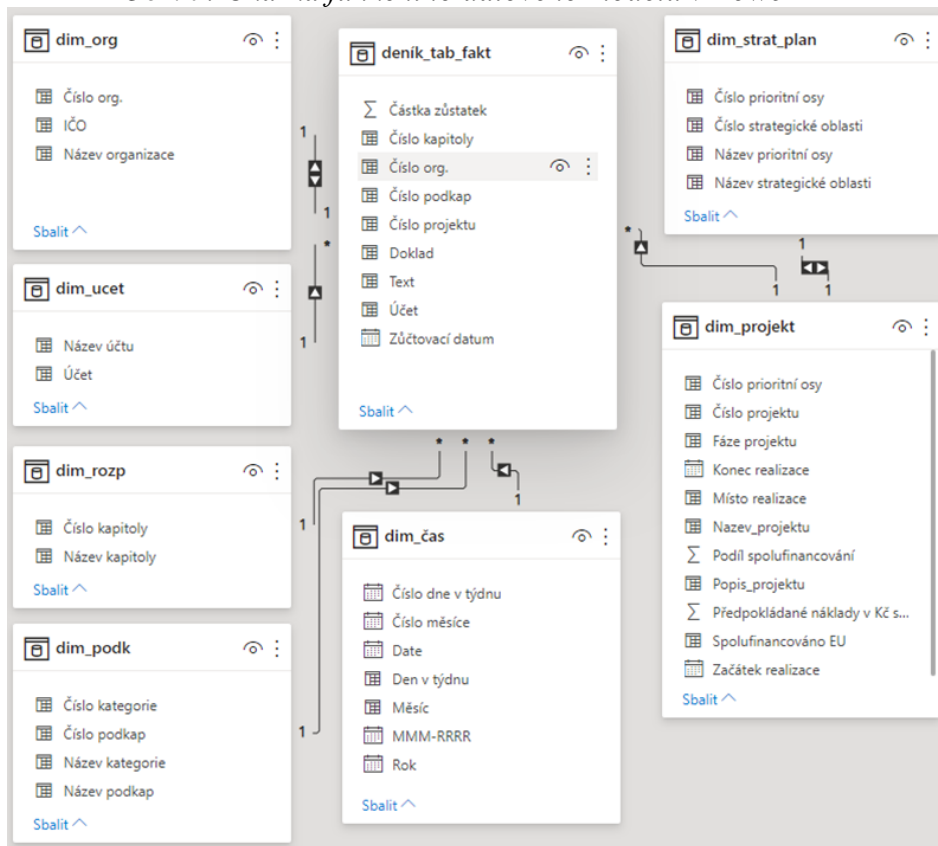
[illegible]

dim_org
Číslo org.
IČO
Název organizace
Sbalit

deník_tab_fakt
Částka zůstatek
Číslo kapitoly
Číslo org.
Číslo podkap
Číslo projektu
Doklad
Text
Účet
Zúčtovací datum
Sbalit

dim_strat_plan
Číslo prioritní osy
Číslo strategické oblasti
Název prioritní osy
Název strategické oblasti
Sbalit

dim_ucet
Název účtu
Účet
Sbalit

dim_projekt
Číslo prioritní osy
Číslo projektu
Fáze projektu
Konec realizace
Místo realizace
Nazev_projektu
Podíl spolufinancování
Popis_projektu
Předpokládané náklady v Kč s...
Spolufinancováno EU
Začátek realizace
Sbalit

dim_rozp
Číslo kapitoly
Název kapitoly
Sbalit

dim_čas
Číslo dne v týdnu
Číslo měsíce
Date
Den v týdnu
Měsíc
MMM-RRRR
Rok
Sbalit

dim_podk
Číslo kategorie
Číslo podkap
Název kategorie
Název podkap
Sbalit

1
1
*
1
*
1
1
1
1
*
*
*
1
1
1